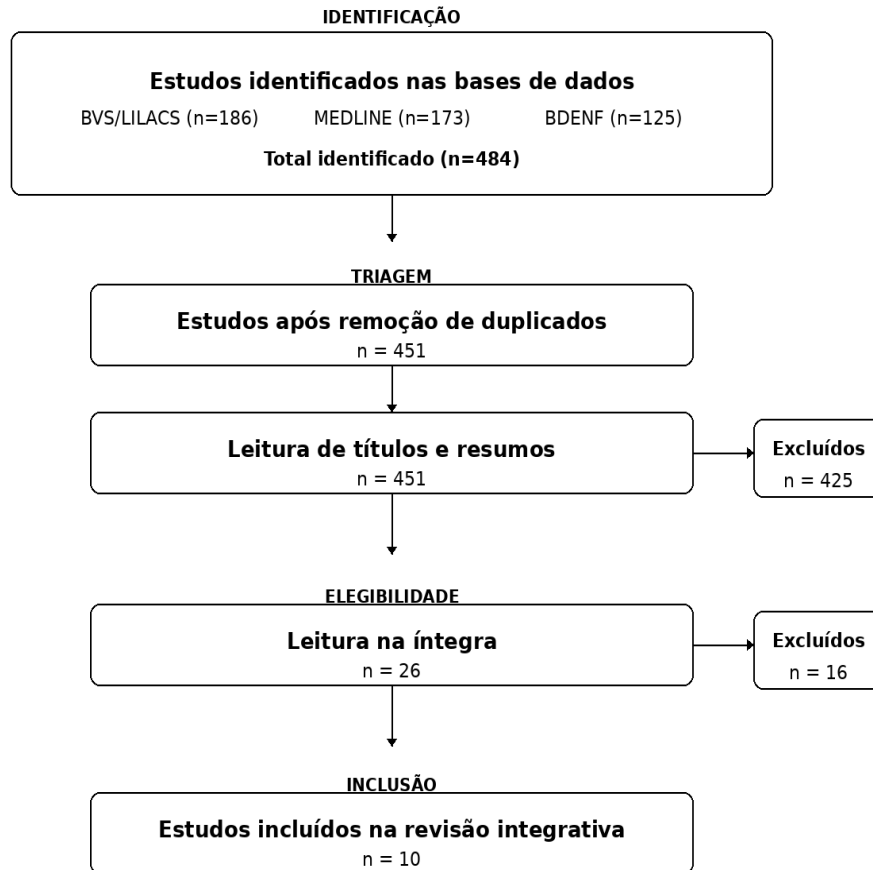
IDENTIFICAÇÃO

Estudos identificados nas bases de dados

BVS/LILACS (n=186)

MEDLINE (n=173)

BDENF (n=125)

Total identificado (n=484)

TRIAGEM

Estudos após remoção de duplicados
n = 451

Leitura de títulos e resumos
n = 451

Excluídos
n = 425

ELEGIBILIDADE

Leitura na íntegra
n = 26

Excluídos
n = 16

INCLUSÃO

Estudos incluídos na revisão integrativa
n = 10